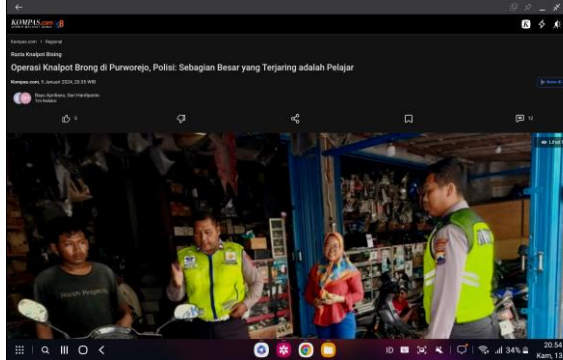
KOMPAS.com

kompas.com / Regional

Razia Knalpot Brong

Operasi Knalpot Brong di Purworejo, Polisi: Sebagian Besar yang Terjaring adalah Pelajar

Kompas.com, 5 Januari 2024, 20:35 WIB

5

12

Lihat

ID

34%

20.54
Kam, 13